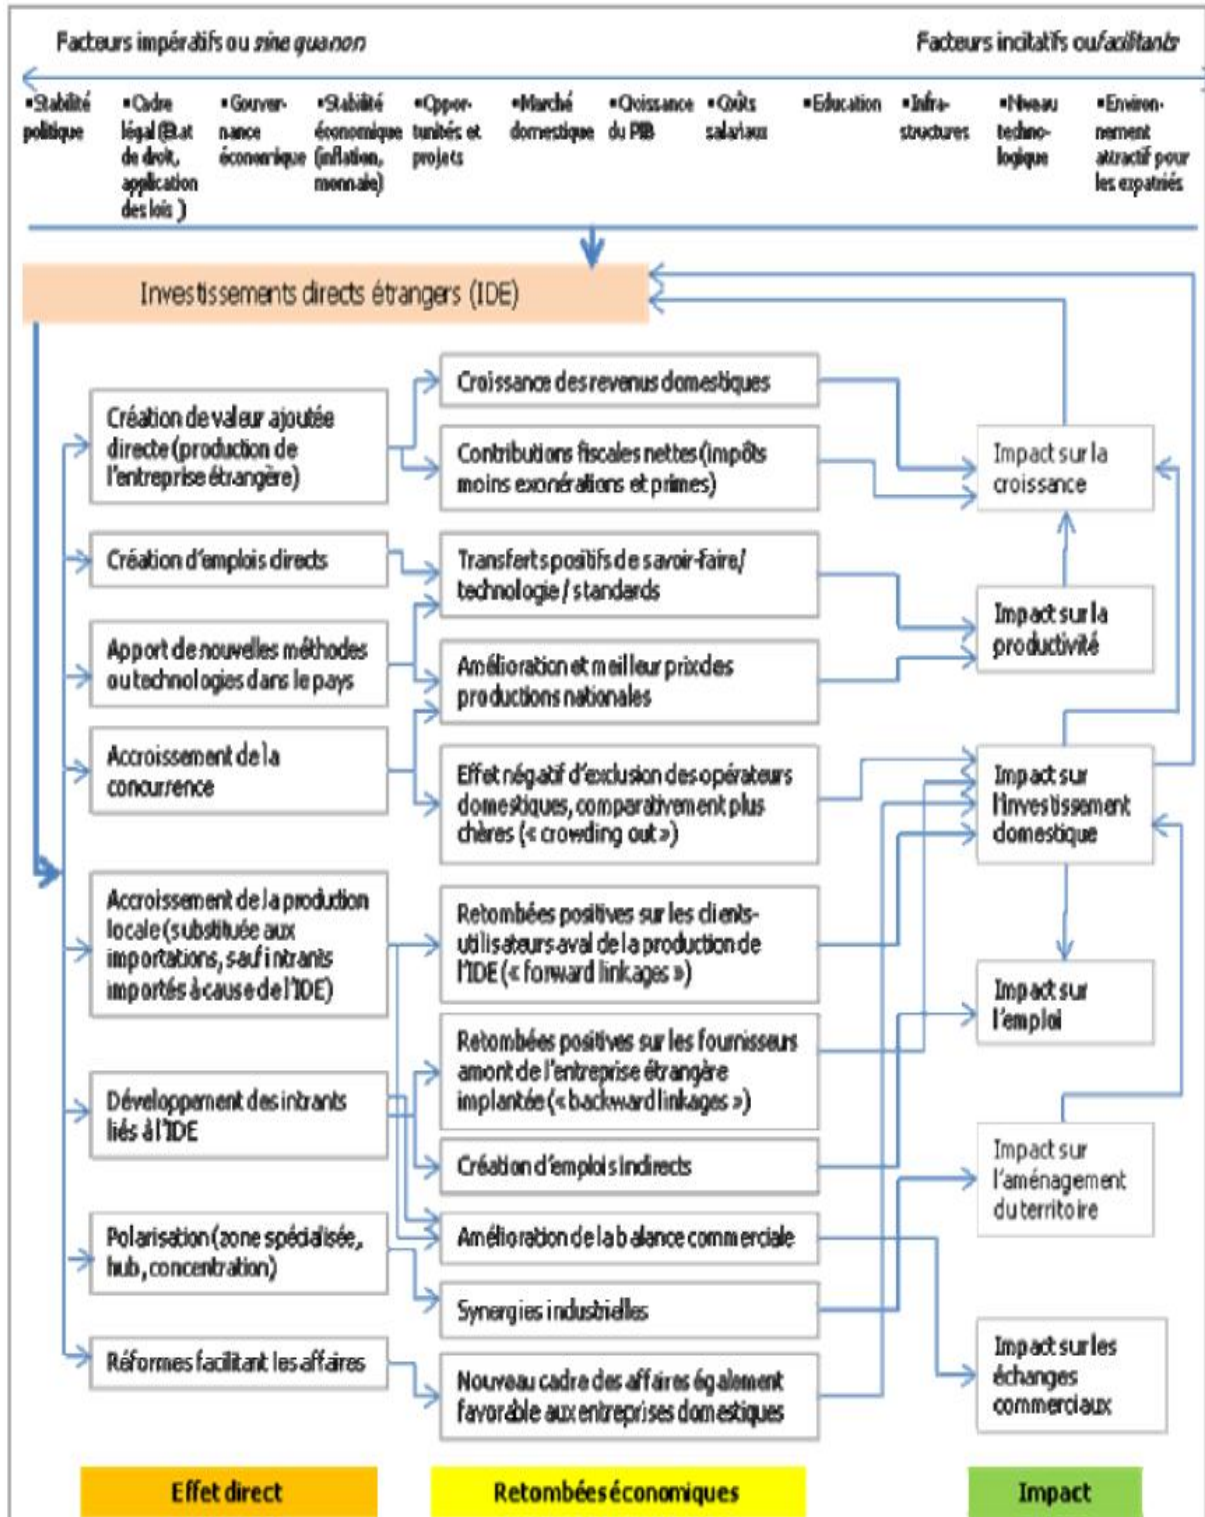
Facteurs impératifs ou *sine qua non*

Facteurs incitatifs ou *facilitants*

•Stabilité politique

•Cadre légal (État de droit, application des lois )

•Gouvernance économique

•Stabilité économique (inflation, monnaie)

•Opportunités et projets

•Marché domestique

•Croissance du PIB

•Coûts salariaux

•Education

•Infrastructures

•Niveau technologique

•Environnement attractif pour les expatriés

Investissements directs étrangers (IDE)

Création de valeur ajoutée directe (production de l'entreprise étrangère)

Création d'emplois directs

Apport de nouvelles méthodes ou technologies dans le pays

Accroissement de la concurrence

Accroissement de la production locale (substituée aux importations, sauf intrants importés à cause de l'IDE)

Développement des intrants liés à l'IDE

Polarisation (zone spécialisée, hub, concentration)

Réformes facilitant les affaires

Croissance des revenus domestiques

Contributions fiscales nettes (impôts moins exonérations et primes)

Transferts positifs de savoir-faire/ technologie / standards

Amélioration et meilleur prix des productions nationales

Effet négatif d'exclusion des opérateurs domestiques, comparativement plus chères (« crowding out »)

Retombées positives sur les clients-utilisateurs aval de la production de l'IDE (« forward linkages »)

Retombées positives sur les fournisseurs amont de l'entreprise étrangère implantée (« backward linkages »)

Création d'emplois indirects

Amélioration de la balance commerciale

Synergies industrielles

Nouveau cadre des affaires également favorable aux entreprises domestiques

Impact sur la croissance

Impact sur la productivité

Impact sur l'investissement domestique

Impact sur l'emploi

Impact sur l'aménagement du territoire

Impact sur les échanges commerciaux

Effet direct

Retombées économiques

Impact